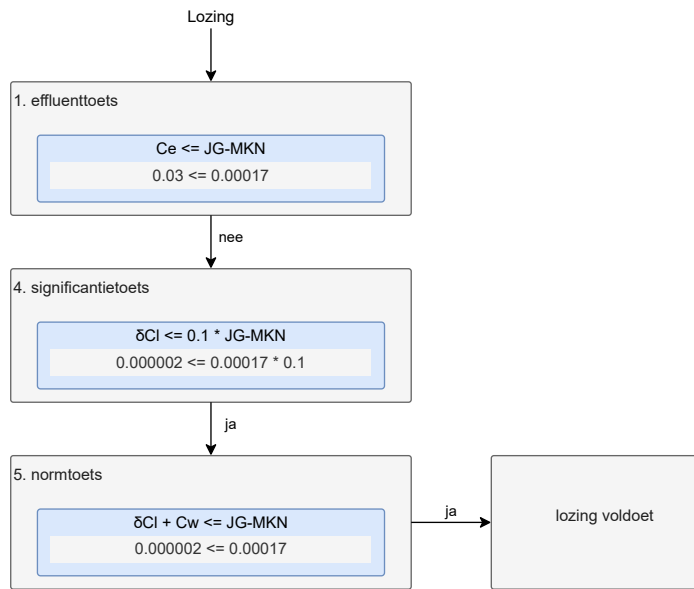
Lozing

1. effluenttoets

Ce <= JG-MKN

0.03 <= 0.00017

nee

4. significantietoets

δCl <= 0.1 * JG-MKN

0.000002 <= 0.00017 * 0.1

ja

5. normtoets

δCl + Cw <= JG-MKN

0.000002 <= 0.00017

ja

lozing voldoet